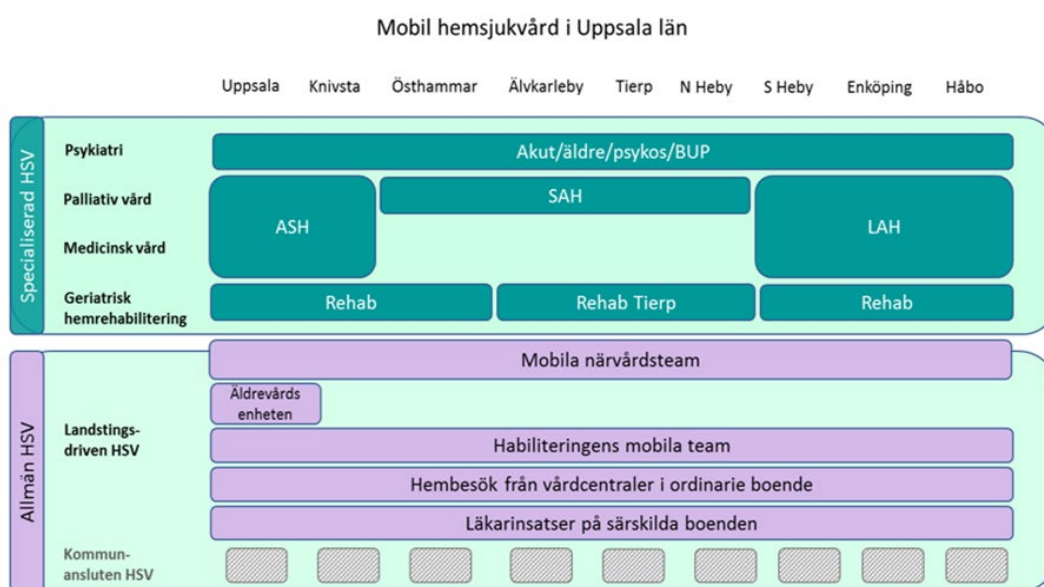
Mobil hemsjukvård i Uppsala län

Uppsala Knivsta Östhammar Älvkarleby Tierp N Heby S Heby Enköping Håbo

Specialiserad HSV

Psykiatri

Akut/äldre/psykos/BUP

Palliativ vård

Medicinsk vård

ASH

SAH

LAH

Geriatrisk hemrehabilitering

Rehab

Rehab Tierp

Rehab

Allmän HSV

Mobila närvårdsteam

Äldrevårds enheten

Landstings-driven HSV

Habiliteringens mobila team

Hembesök från vårdcentraler i ordinarie boende

Läkarinsatser på särskilda boenden

Kommun-ansluten HSV